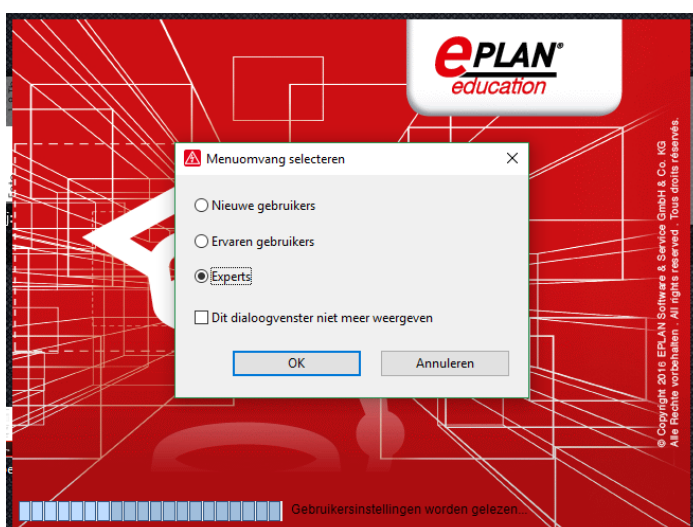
ePLAN®
education

Menuomvang selecteren

Nieuwe gebruikers

Ervaren gebruikers

Experts

Dit dialoogvenster niet meer weergeven

OK

Annuleren

© Copyright 2016 EPLAN Software & Service GmbH & Co. KG
Alle Rechte vorbehalten . All rights reserved . Tous droits réservés.

Gebruikersinstellingen worden gelezen...